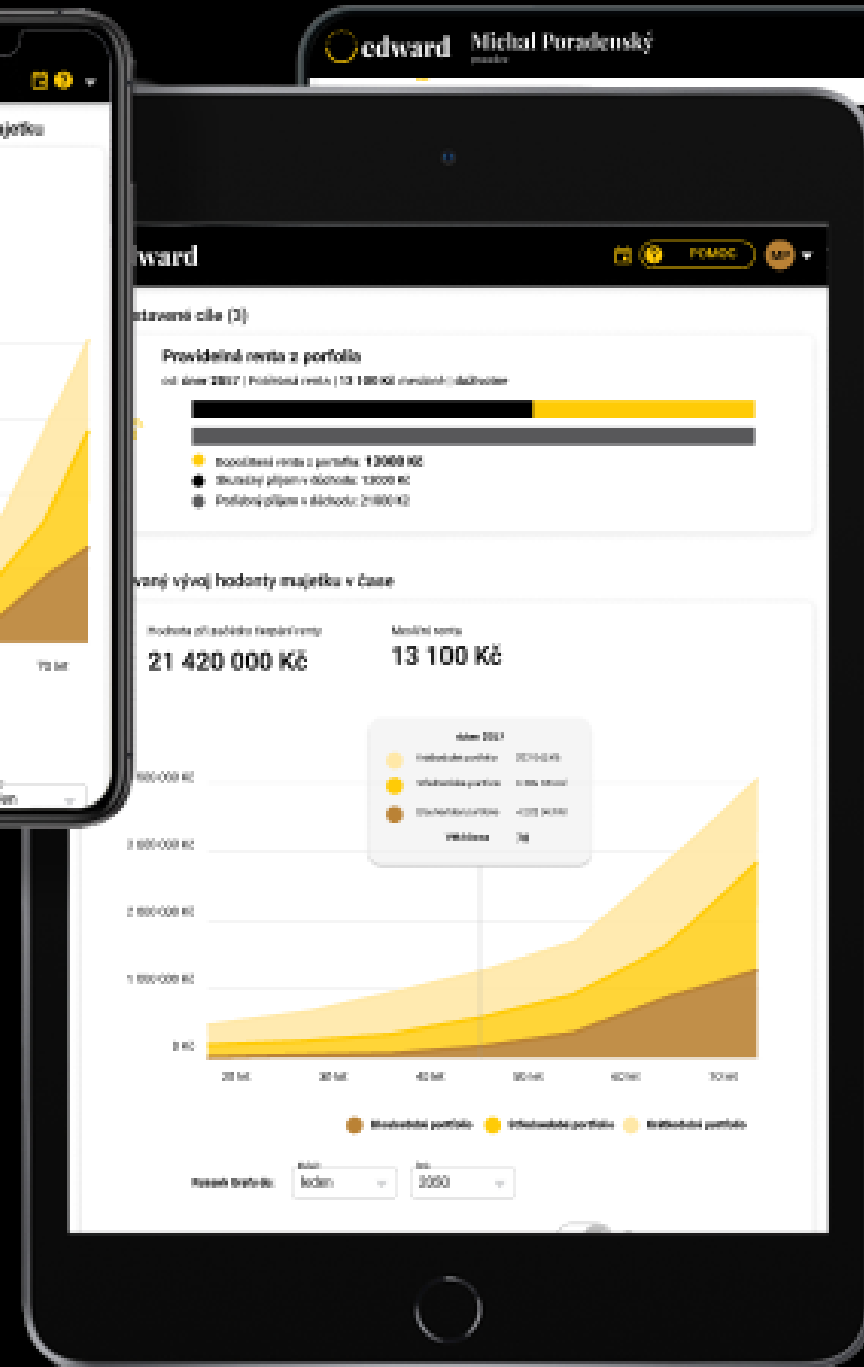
edward Michal Poradenský

majetku

70 let

dward

POMOC

MP

stavené cíle (3)

Pravidelná renta z porfolia

od: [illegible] 2057 | Požadovaná renta | 13 100 Kč měsíčně | důchodce

Dosažitelná renta z portfolia: 13 000 Kč

Skutečný příjem v důchodu: 13 000 Kč

Požadovaný příjem v důchodu: 21 600 Kč

vaný vývoj hodnoty majetku v čase

Hodnota při počátku čerpání renty

21 420 000 Kč

Měsíční renta

13 100 Kč

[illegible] 2057

Krátkodobé portfolio

Střednědobé portfolio

Dlouhodobé portfolio

Věk klienta 78

4 000 000 Kč

3 000 000 Kč

2 000 000 Kč

1 000 000 Kč

0 Kč

20 let

30 let

40 let

50 let

60 let

70 let

Dlouhodobé portfolio

Střednědobé portfolio

Krátkodobé portfolio

Rozsah grafu do:

leden

2050